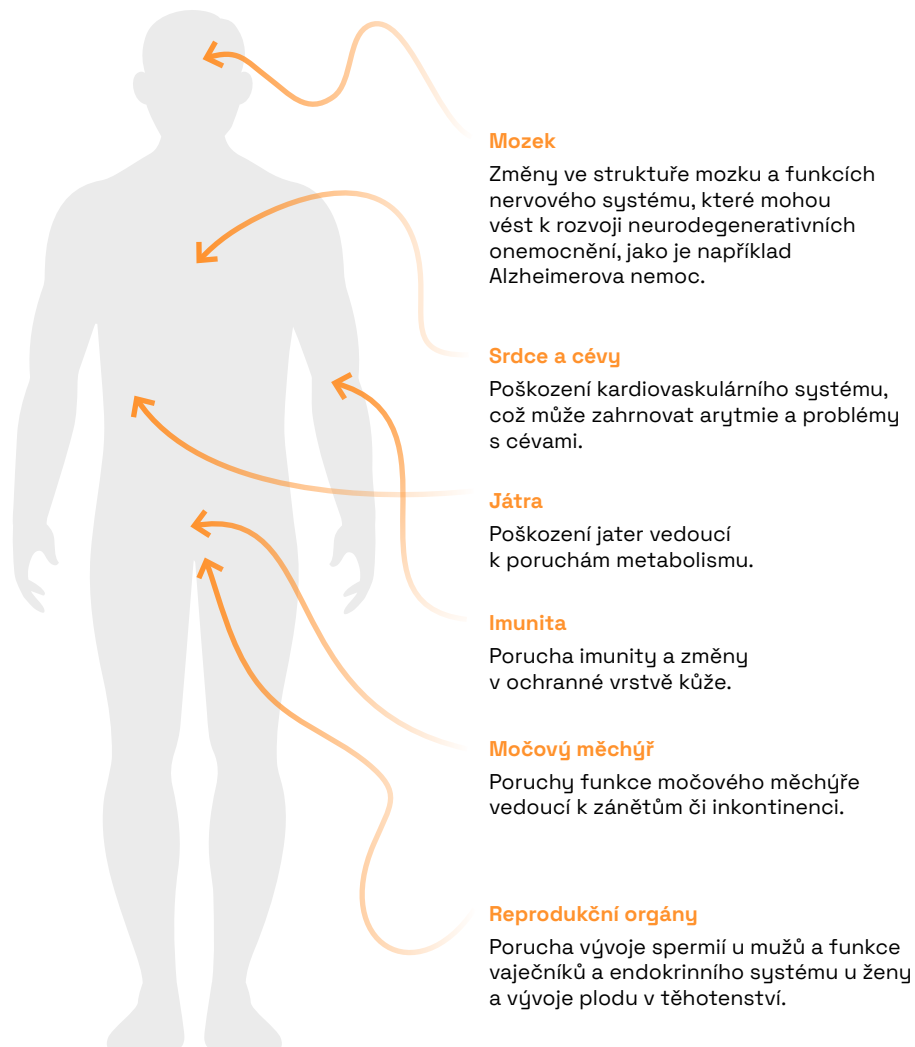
Mozek

Změny ve struktuře mozku a funkcích nervového systému, které mohou vést k rozvoji neurodegenerativních onemocnění, jako je například Alzheimerova nemoc.

Srdce a cévy

Poškození kardiovaskulárního systému, což může zahrnovat arytmie a problémy s cévami.

Játra

Poškození jater vedoucí k poruchám metabolismu.

Imunita

Porucha imunity a změny v ochranné vrstvě kůže.

Močový měchýř

Poruchy funkce močového měchýře vedoucí k zánětům či inkontinenci.

Reprodukční orgány

Porucha vývoje spermií u mužů a funkce vaječníků a endokrinního systému u ženy a vývoje plodu v těhotenství.